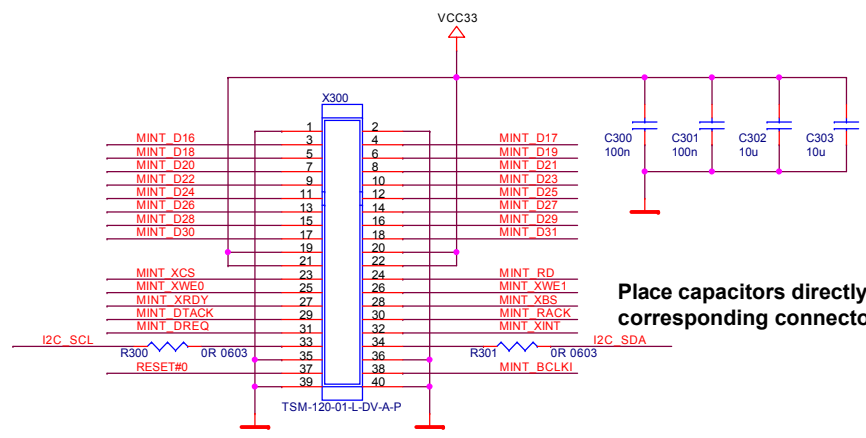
VCC33

X300

MINT_D16 1 2 MINT_D17
3 4
MINT_D18 5 6 MINT_D19
MINT_D20 7 8 MINT_D21
MINT_D22 9 10 MINT_D23
MINT_D24 11 12 MINT_D25
MINT_D26 13 14 MINT_D27
MINT_D28 15 16 MINT_D29
MINT_D30 17 18 MINT_D31
19 20
21 22
MINT_XCS 23 24 MINT_RD
MINT_XWE0 25 26 MINT_XWE1
MINT_XRDY 27 28 MINT_XBS
MINT_DTACK 29 30 MINT_RACK
MINT_DREQ 31 32 MINT_XINT
I2C_SCL 33 34 I2C_SDA
R300 0R 0603 35 36 R301 0R 0603
RESET#0 37 38 MINT_BCLKI
39 40

TSM-120-01-L-DV-A-P

C300 100n
C301 100n
C302 10u
C303 10u

Place capacitors directly
corresponding connecto